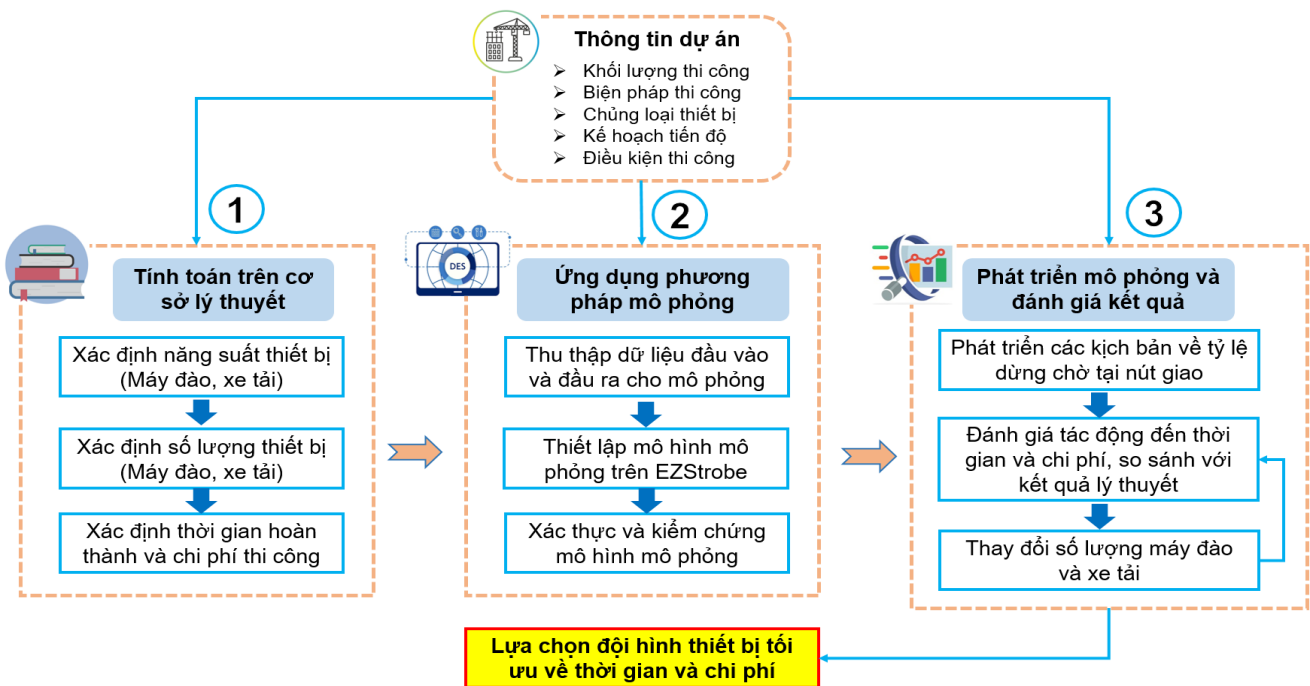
Thông tin dự án

Khối lượng thi công
Biện pháp thi công
Chủng loại thiết bị
Kế hoạch tiến độ
Điều kiện thi công

1

Tính toán trên cơ sở lý thuyết

Xác định năng suất thiết bị (Máy đào, xe tải)

Xác định số lượng thiết bị (Máy đào, xe tải)

Xác định thời gian hoàn thành và chi phí thi công

2

DES

Ứng dụng phương pháp mô phỏng

Thu thập dữ liệu đầu vào và đầu ra cho mô phỏng

Thiết lập mô hình mô phỏng trên EZStrobe

Xác thực và kiểm chứng mô hình mô phỏng

3

Phát triển mô phỏng và đánh giá kết quả

Phát triển các kịch bản về tỷ lệ dừng chờ tại nút giao

Đánh giá tác động đến thời gian và chi phí, so sánh với kết quả lý thuyết

Thay đổi số lượng máy đào và xe tải

Lựa chọn đội hình thiết bị tối ưu về thời gian và chi phí